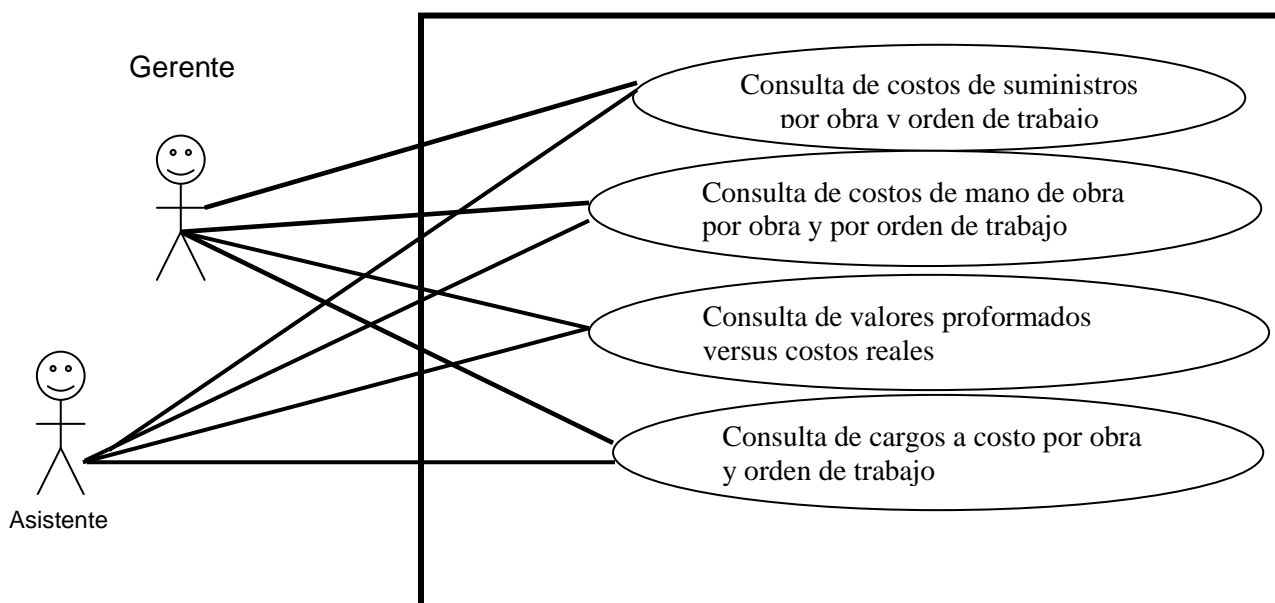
Gerente

Consulta de costos de suministros por obra y orden de trabajo

Consulta de costos de mano de obra por obra y por orden de trabajo

Consulta de valores proformados versus costos reales

Consulta de cargos a costo por obra y orden de trabajo

Asistente